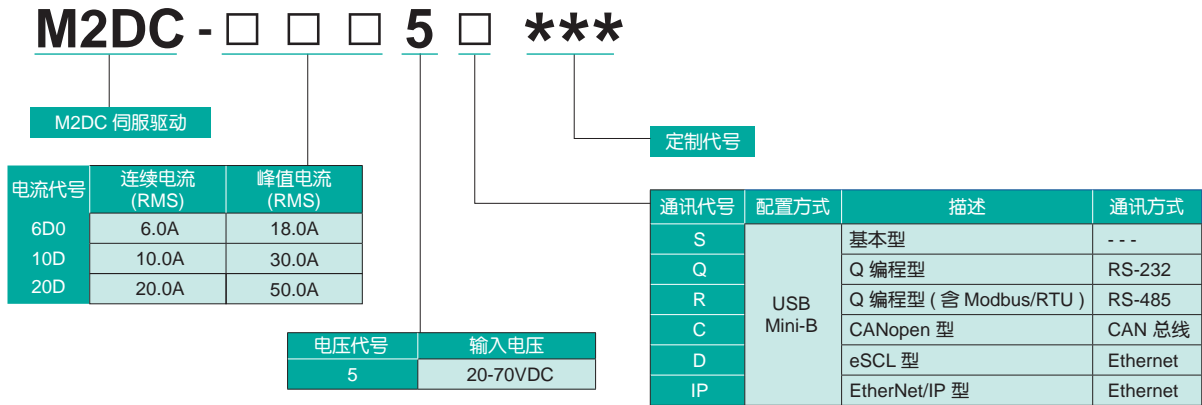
M2DC - □ □ □ 5 □ ***

M2DC 伺服驱动

定制代号

| 电流代号 | 连续电流 (RMS) | 峰值电流 (RMS) |
|---|---|---|
| 6D0 | 6.0A | 18.0A |
| 10D | 10.0A | 30.0A |
| 20D | 20.0A | 50.0A |

| 电压代号 | 输入电压 |
|---|---|
| 5 | 20-70VDC |

| 通讯代号 | 配置方式 | 描述 | 通讯方式 |
|---|---|---|---|
| S | USB Mini-B | 基本型 | - - - |
| Q | | Q 编程型 | RS-232 |
| R | | Q 编程型 ( 含 Modbus/RTU ) | RS-485 |
| C | | CANopen 型 | CAN 总线 |
| D | | eSCL 型 | Ethernet |
| IP | | EtherNet/IP 型 | Ethernet |